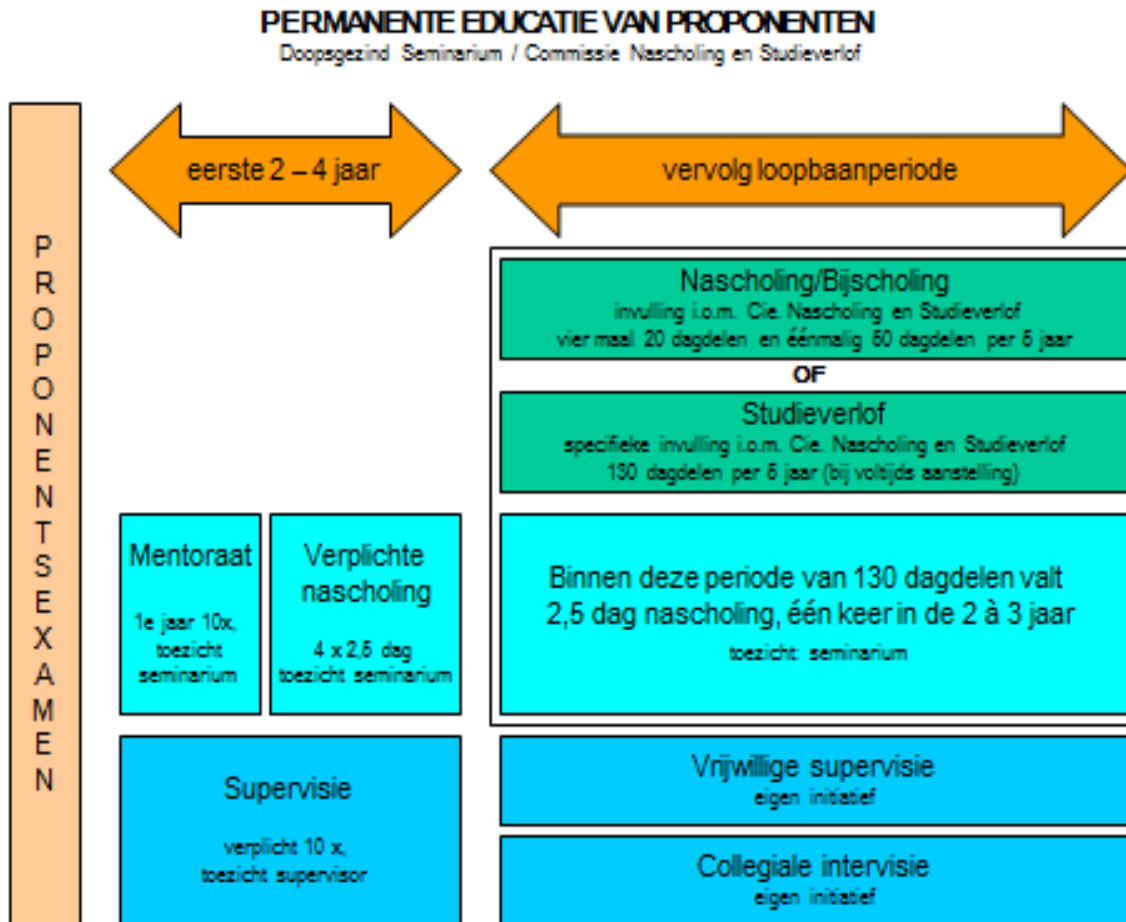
PERMANENTE EDUCATIE VAN PROPONENTEN
Doopsgezind Seminarium / Commissie Nascholing en Studieverlof

PROPONENTSEXAMEN

eerste 2 – 4 jaar

vervolg loopbaanperiode

Nascholing/Bijscholing
invulling i.o.m. Cie. Nascholing en Studieverlof
vier maal 20 dagdelen en éénmalig 50 dagdelen per 5 jaar

OF

Studieverlof
specifieke invulling i.o.m. Cie. Nascholing en Studieverlof
130 dagdelen per 5 jaar (bij voltijds aanstelling)

Mentoraat
1e jaar 10x, toezicht seminarium

Verplichte nascholing
4 x 2,5 dag toezicht seminarium

Binnen deze periode van 130 dagdelen valt 2,5 dag nascholing, één keer in de 2 à 3 jaar
toezicht: seminarium

Supervisie
verplicht 10 x, toezicht supervisor

Vrijwillige supervisie
eigen initiatief

Collegiale intervisie
eigen initiatief